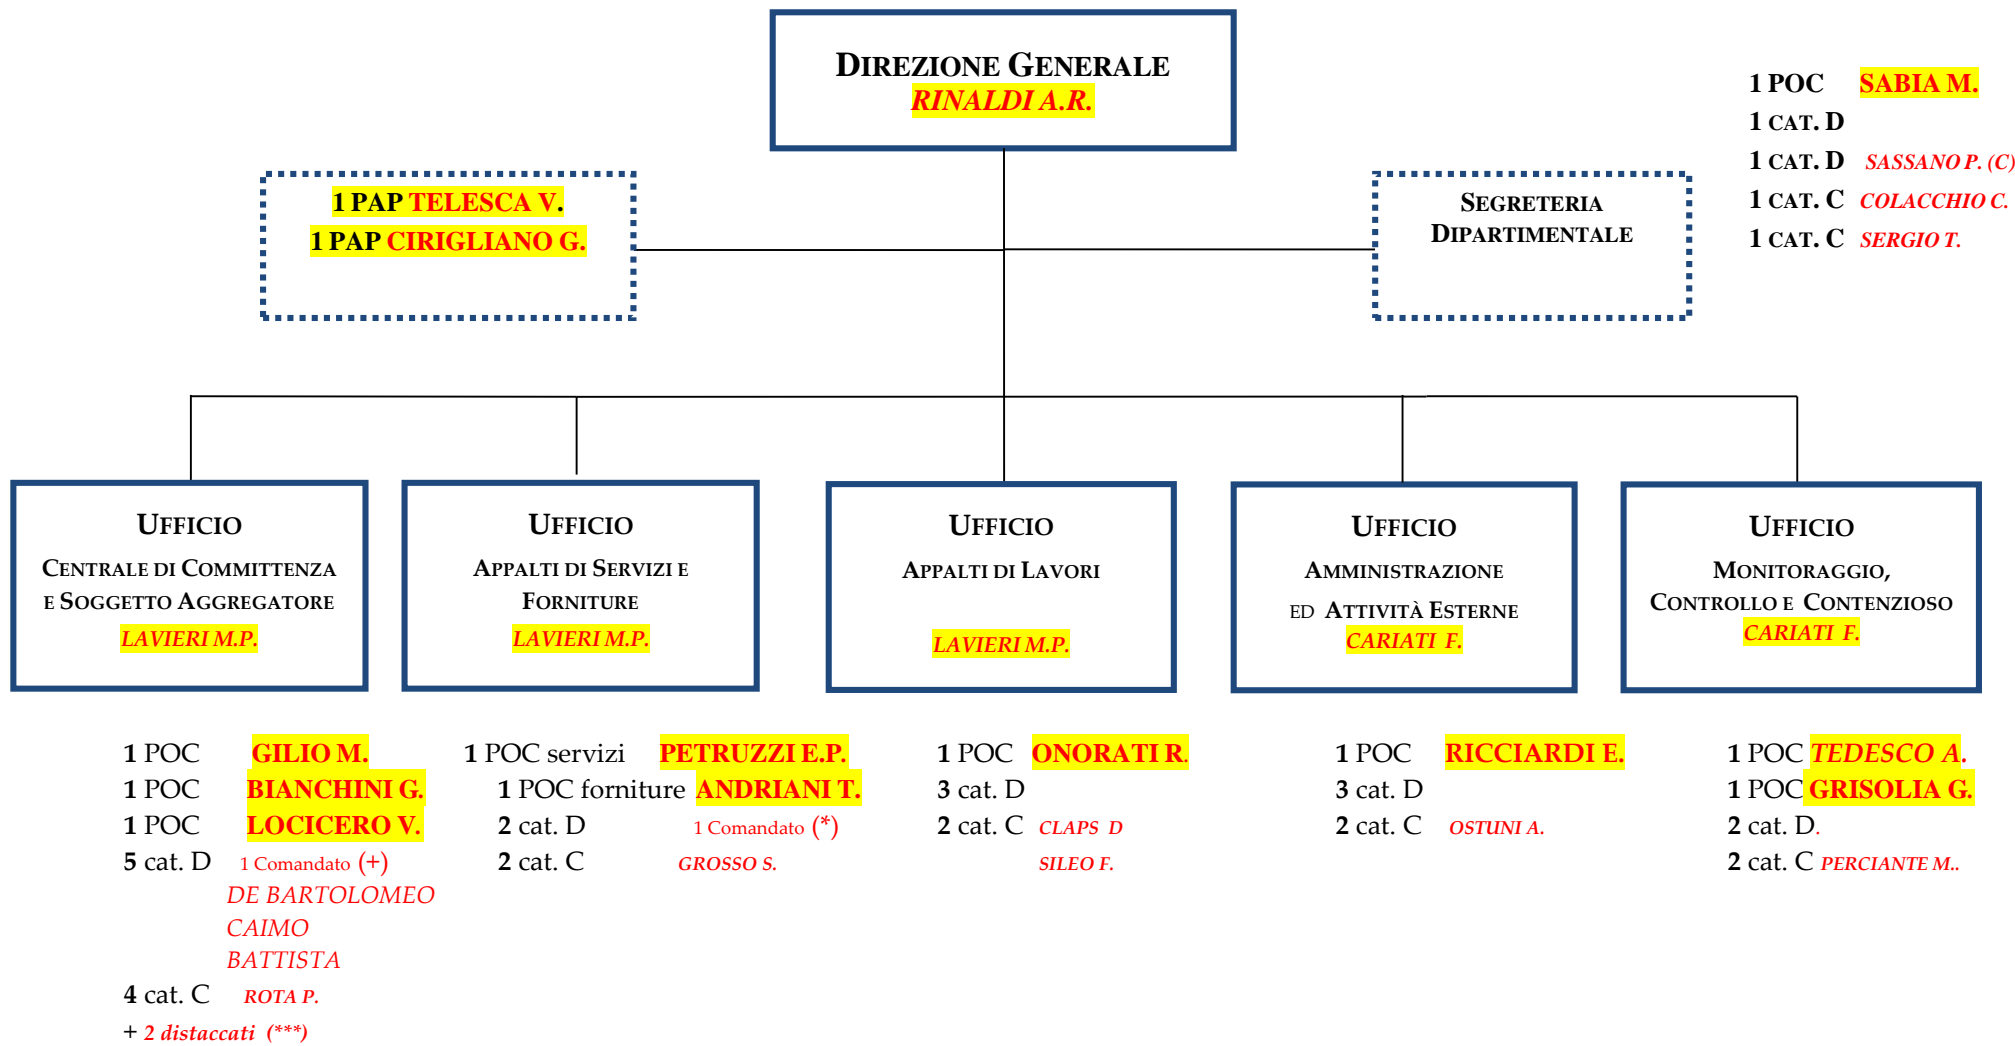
DIREZIONE GENERALE
RINALDI A.R.

1 POC SABIA M.
1 CAT. D
1 CAT. D SASSANO P. (C)
1 CAT. C COLACCHIO C.
1 CAT. C SERGIO T.

1 PAP TELESCA V.
1 PAP CIRIGLIANO G.

SEGRETERIA DIPARTIMENTALE

UFFICIO
CENTRALE DI COMMITTENZA E SOGGETTO AGGREGATORE
LAVIERI M.P.

UFFICIO
APPALTI DI SERVIZI E FORNITURE
LAVIERI M.P.

UFFICIO
APPALTI DI LAVORI
LAVIERI M.P.

UFFICIO
AMMINISTRAZIONE ED ATTIVITÀ ESTERNE
CARIATI F.

UFFICIO
MONITORAGGIO, CONTROLLO E CONTENZIOSO
CARIATI F.

1 POC GILIO M.
1 POC BIANCHINI G.
1 POC LOCICERO V.
5 cat. D 1 Comandato (+)
DE BARTOLOMEO
CAIMO
BATTISTA
4 cat. C ROTA P.
+ 2 distaccati (***)

1 POC servizi PETRUZZI E.P.
1 POC forniture ANDRIANI T.
2 cat. D 1 Comandato (*)
2 cat. C GROSSO S.

1 POC ONORATI R.
3 cat. D
2 cat. C CLAPS D
SILEO F.

1 POC RICCIARDI E.
3 cat. D
2 cat. C OSTUNI A.

1 POC TEDESCO A.
1 POC GRISOLIA G.
2 cat. D.
2 cat. C PERCIANTE M..